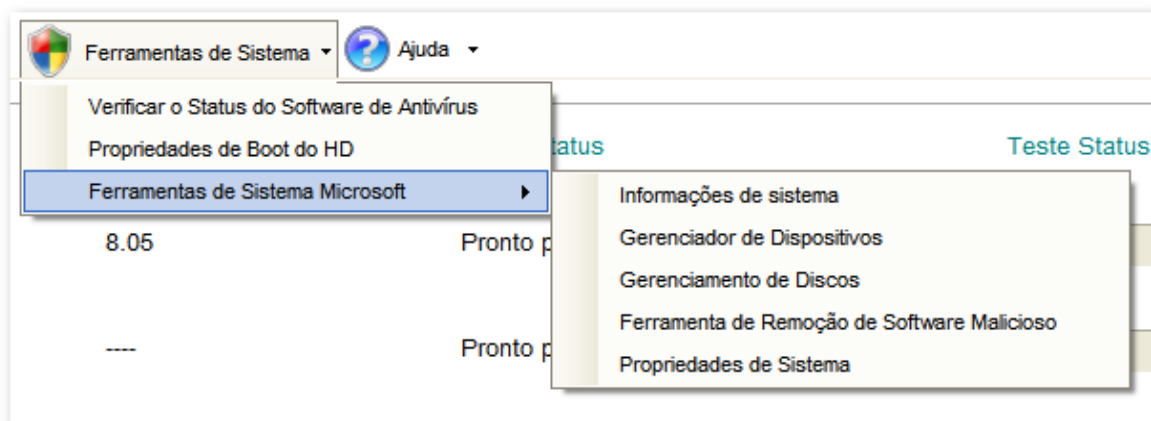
Ferramentas de Sistema ▾ Ajuda ▾

Verificar o Status do Software de Antivírus
Propriedades de Boot do HD
Ferramentas de Sistema Microsoft ▸

tatus

Teste Status

Informações de sistema
Gerenciador de Dispositivos
Gerenciamento de Discos
Ferramenta de Remoção de Software Malicioso
Propriedades de Sistema

8.05

Pronto p

----

Pronto p